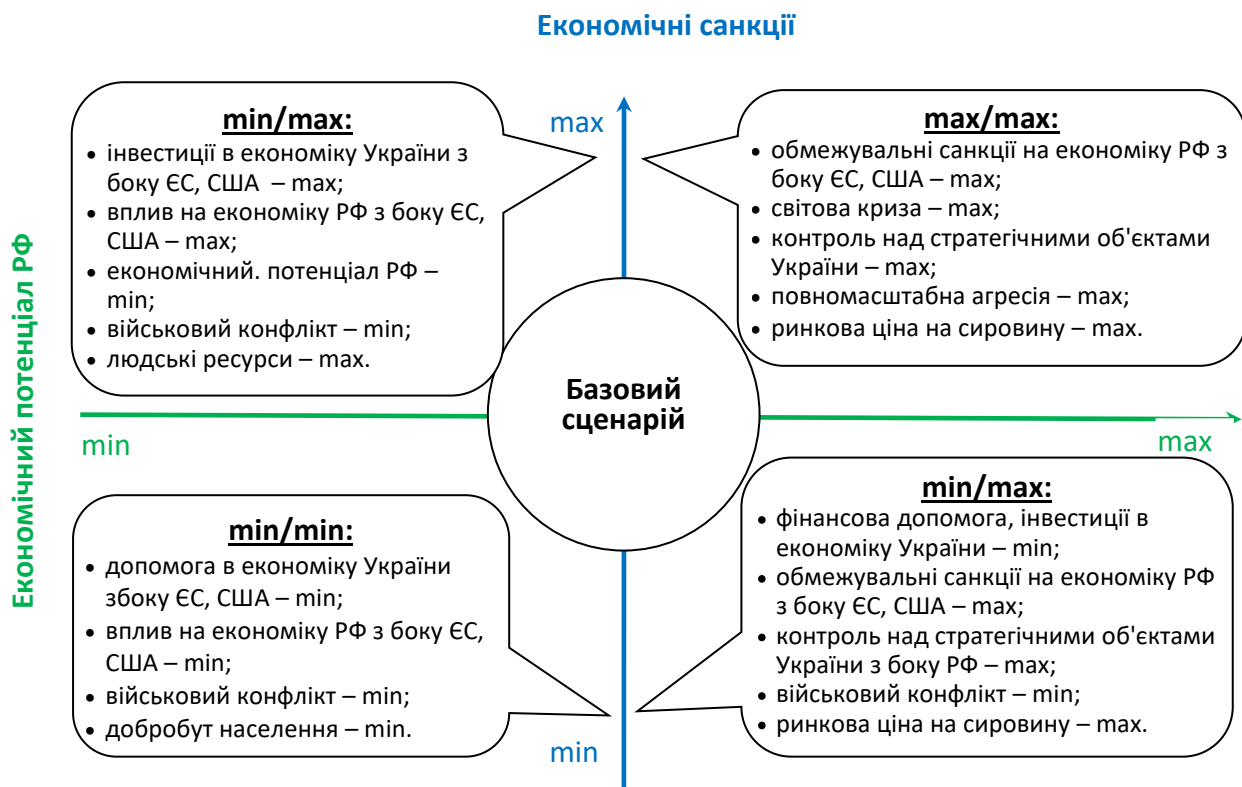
Економічні санкції

Економічний потенціал РФ

max

min

min

max

min/max:
• інвестиції в економіку України з боку ЄС, США – max;
• вплив на економіку РФ з боку ЄС, США – max;
• економічний. потенціал РФ – min;
• військовий конфлікт – min;
• людські ресурси – max.

max/max:
• обмежувальні санкції на економіку РФ з боку ЄС, США – max;
• світова криза – max;
• контроль над стратегічними об'єктами України – max;
• повномасштабна агресія – max;
• ринкова ціна на сировину – max.

Базовий сценарій

min/min:
• допомога в економіку України збоку ЄС, США – min;
• вплив на економіку РФ з боку ЄС, США – min;
• військовий конфлікт – min;
• добробут населення – min.

min/max:
• фінансова допомога, інвестиції в економіку України – min;
• обмежувальні санкції на економіку РФ з боку ЄС, США – max;
• контроль над стратегічними об'єктами України з боку РФ – max;
• військовий конфлікт – min;
• ринкова ціна на сировину – max.